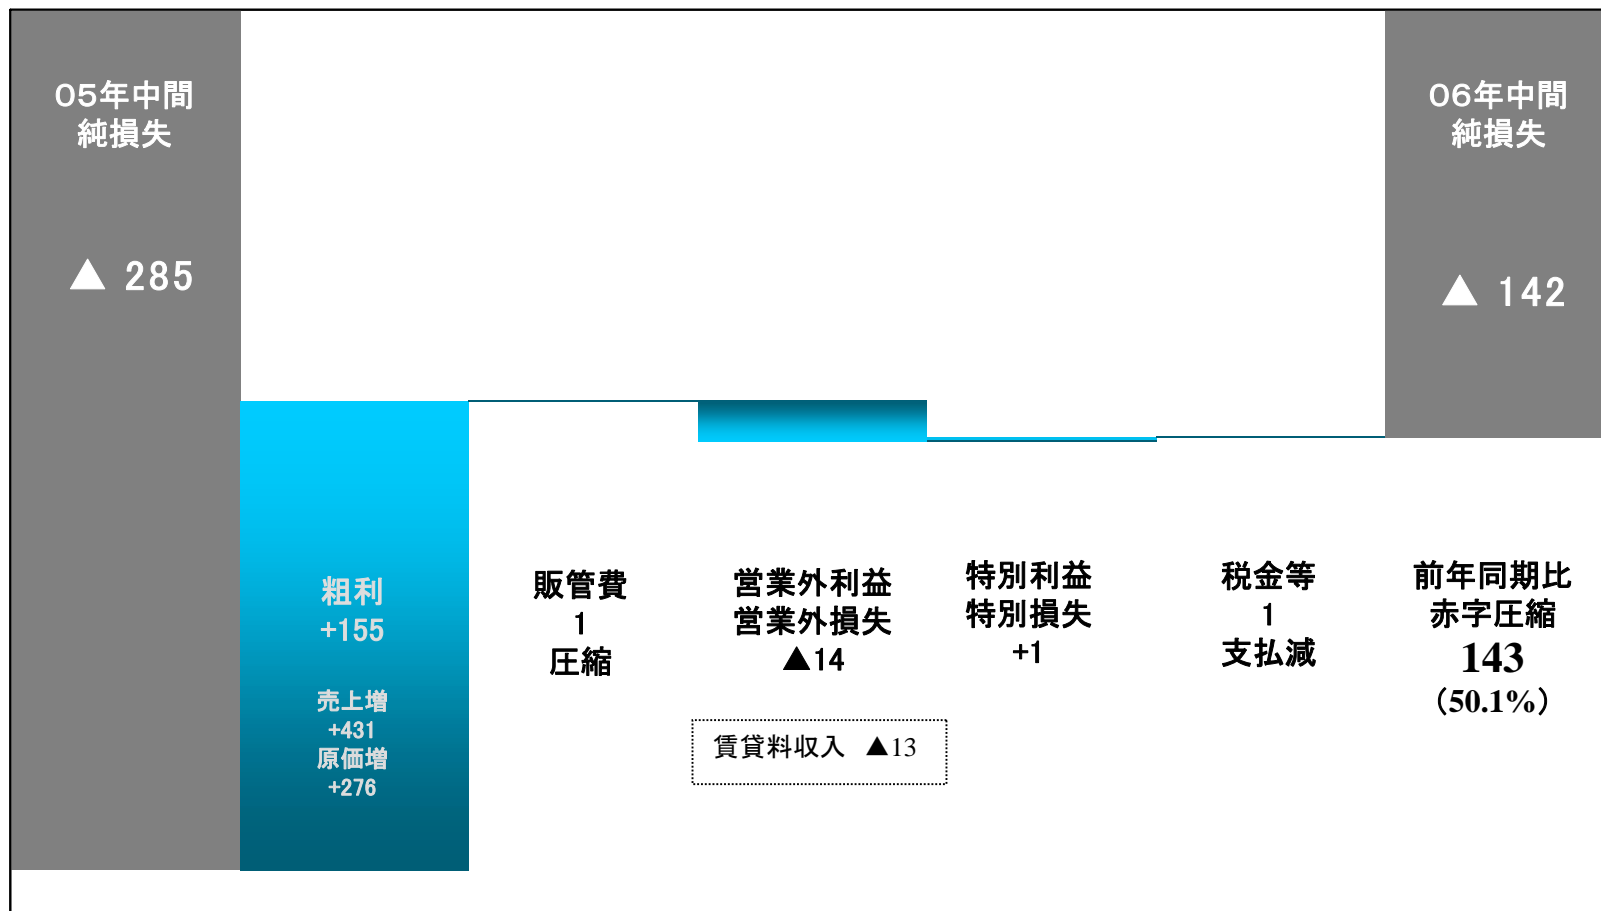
05年中間
純損失

▲ 285

06年中間
純損失

▲ 142

粗利
+155

売上増
+431
原価増
+276

販管費
1
圧縮

営業外利益
営業外損失
▲14

賃貸料収入 ▲13

特別利益
特別損失
+1

税金等
1
支払減

前年同期比
赤字圧縮
143
(50.1%)